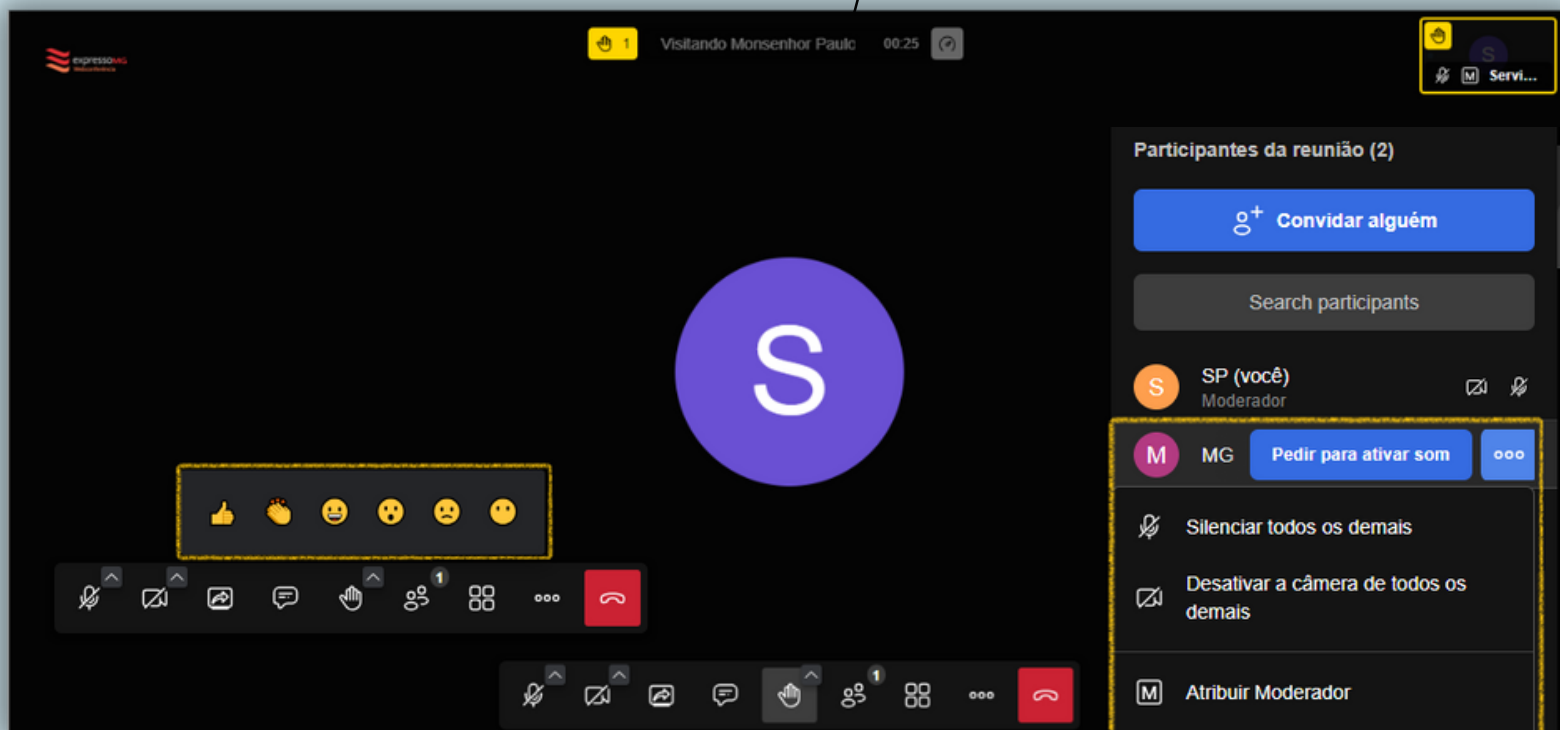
expressoMG

1 Visitando Monsenhor Paulo 00:25

S

M Servi...

Participantes da reunião (2)

Convidar alguém

Search participants

S SP (você)
Moderador

M MG Pedir para ativar som

Silenciar todos os demais

Desativar a câmera de todos os demais

Atribuir Moderador

S

1

1